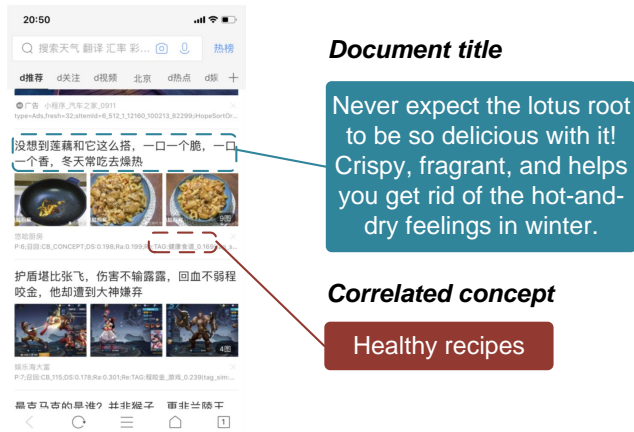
20:50

搜索天气 翻译 汇率 彩... 热榜

d推荐 d关注 d视频 北京 d热点 d娱 +

广告 小程序_汽车之家_0911
type=Ads,fresh=32,siteid=6,512,1,12160,100213,82299|HopeSortOr...

没想到莲藕和它这么搭，一口一个脆，一口一个香，冬天常吃去燥热

9图

思哈厨房
P:6;旧回:CB_CONCEPT;DS:0.198;Ra:0.199;RE;TAG:健康食谱_0.169...

护盾墙比张飞，伤害不输露露，回血不弱程咬金，他却遭到大神嫌弃

4图

娱乐淘大富
P:7;旧回:CB_115;DS:0.178;Ra:0.301;Re:TAG:程咬金_游戏_0.239(tag_sim...

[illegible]

Document title

Never expect the lotus root to be so delicious with it! Crispy, fragrant, and helps you get rid of the hot-and-dry feelings in winter.

Correlated concept

Healthy recipes